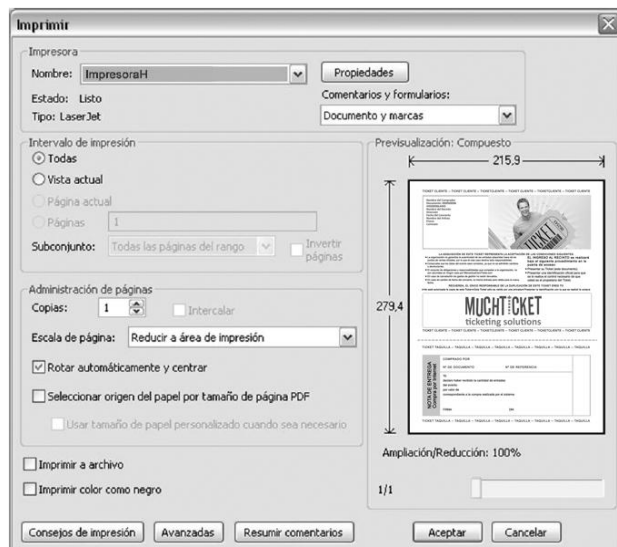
Imprimir

Impresora
Nombre: ImpresoraH
Propiedades
Estado: Listo
Comentarios y formularios:
Tipo: LaserJet
Documento y marcas

Intervalo de impresión
Todas
Vista actual
Página actual
Páginas 1
Subconjunto: Todas las páginas del rango
Invertir páginas

Administración de páginas
Copias: 1
Intercalar
Escala de página: Reducir a área de impresión
Rotar automáticamente y centrar
Seleccionar origen del papel por tamaño de página PDF
Usar tamaño de papel personalizado cuando sea necesario

Imprimir a archivo
Imprimir color como negro

Previsualización: Compuesto
215,9
279,4
MUCHTICKET
ticketing solutions
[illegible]

Ampliación/Reducción: 100%
1/1

Consejos de impresión
Avanzadas
Resumir comentarios
Aceptar
Cancelar